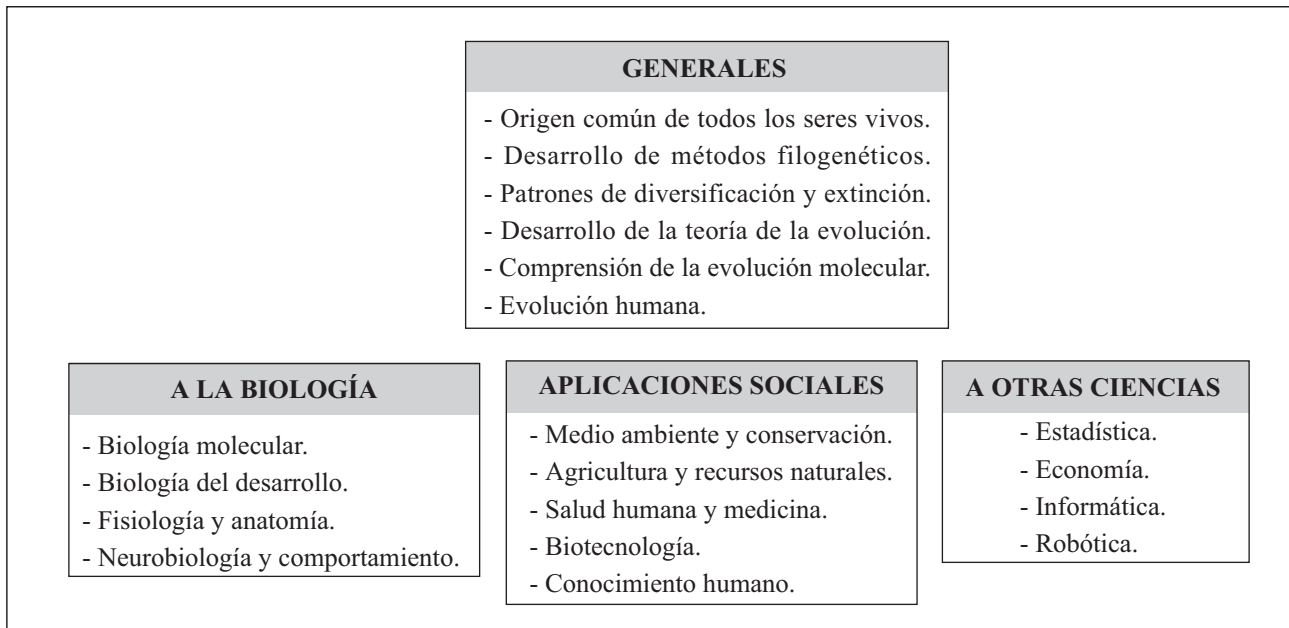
GENERALES

- Origen común de todos los seres vivos.
- Desarrollo de métodos filogenéticos.
- Patrones de diversificación y extinción.
- Desarrollo de la teoría de la evolución.
- Comprensión de la evolución molecular.
- Evolución humana.

A LA BIOLOGÍA

- Biología molecular.
- Biología del desarrollo.
- Fisiología y anatomía.
- Neurobiología y comportamiento.

APLICACIONES SOCIALES

- Medio ambiente y conservación.
- Agricultura y recursos naturales.
- Salud humana y medicina.
- Biotecnología.
- Conocimiento humano.

A OTRAS CIENCIAS

- Estadística.
- Economía.
- Informática.
- Robótica.